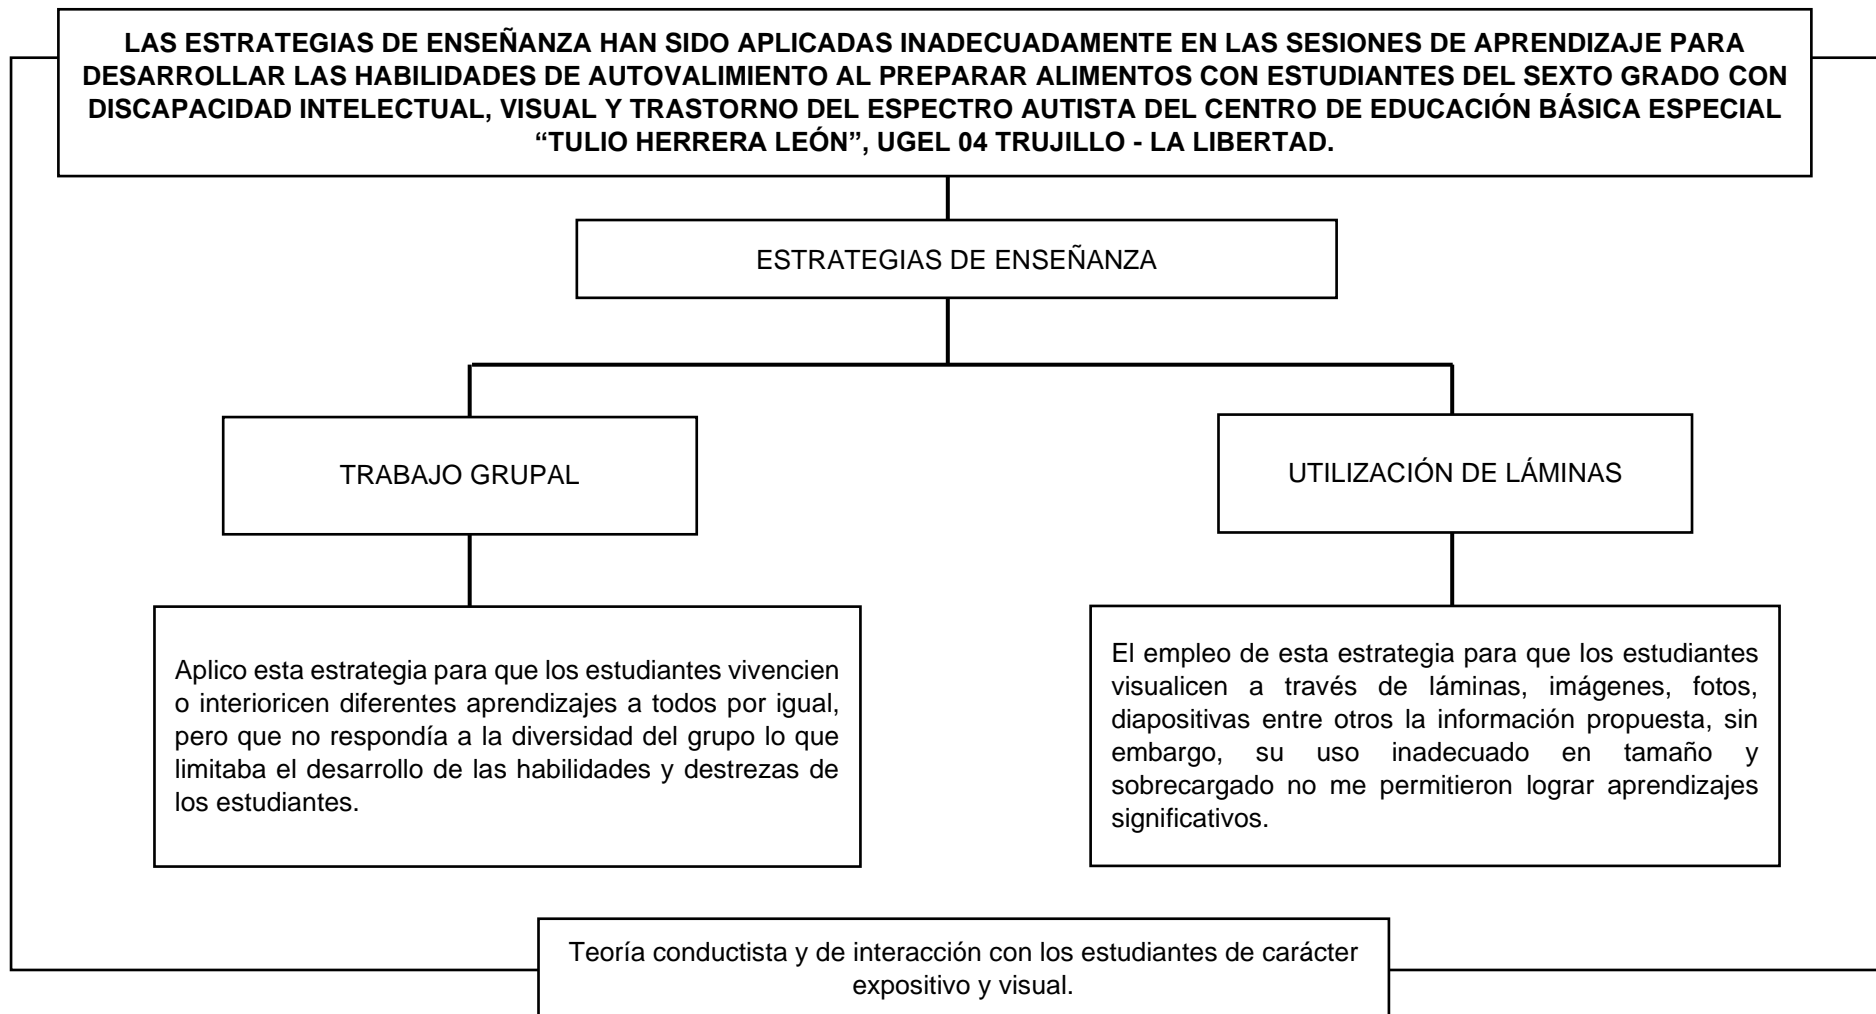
LAS ESTRATEGIAS DE ENSEÑANZA HAN SIDO APLICADAS INADECUADAMENTE EN LAS SESIONES DE APRENDIZAJE PARA DESARROLLAR LAS HABILIDADES DE AUTOVALIMIENTO AL PREPARAR ALIMENTOS CON ESTUDIANTES DEL SEXTO GRADO CON DISCAPACIDAD INTELECTUAL, VISUAL Y TRASTORNO DEL ESPECTRO AUTISTA DEL CENTRO DE EDUCACIÓN BÁSICA ESPECIAL "TULIO HERRERA LEÓN", UGEL 04 TRUJILLO - LA LIBERTAD.

ESTRATEGIAS DE ENSEÑANZA

TRABAJO GRUPAL

UTILIZACIÓN DE LÁMINAS

Aplico esta estrategia para que los estudiantes vivencien o interioricen diferentes aprendizajes a todos por igual, pero que no respondía a la diversidad del grupo lo que limitaba el desarrollo de las habilidades y destrezas de los estudiantes.

El empleo de esta estrategia para que los estudiantes visualicen a través de láminas, imágenes, fotos, diapositivas entre otros la información propuesta, sin embargo, su uso inadecuado en tamaño y sobrecargado no me permitieron lograr aprendizajes significativos.

Teoría conductista y de interacción con los estudiantes de carácter expositivo y visual.